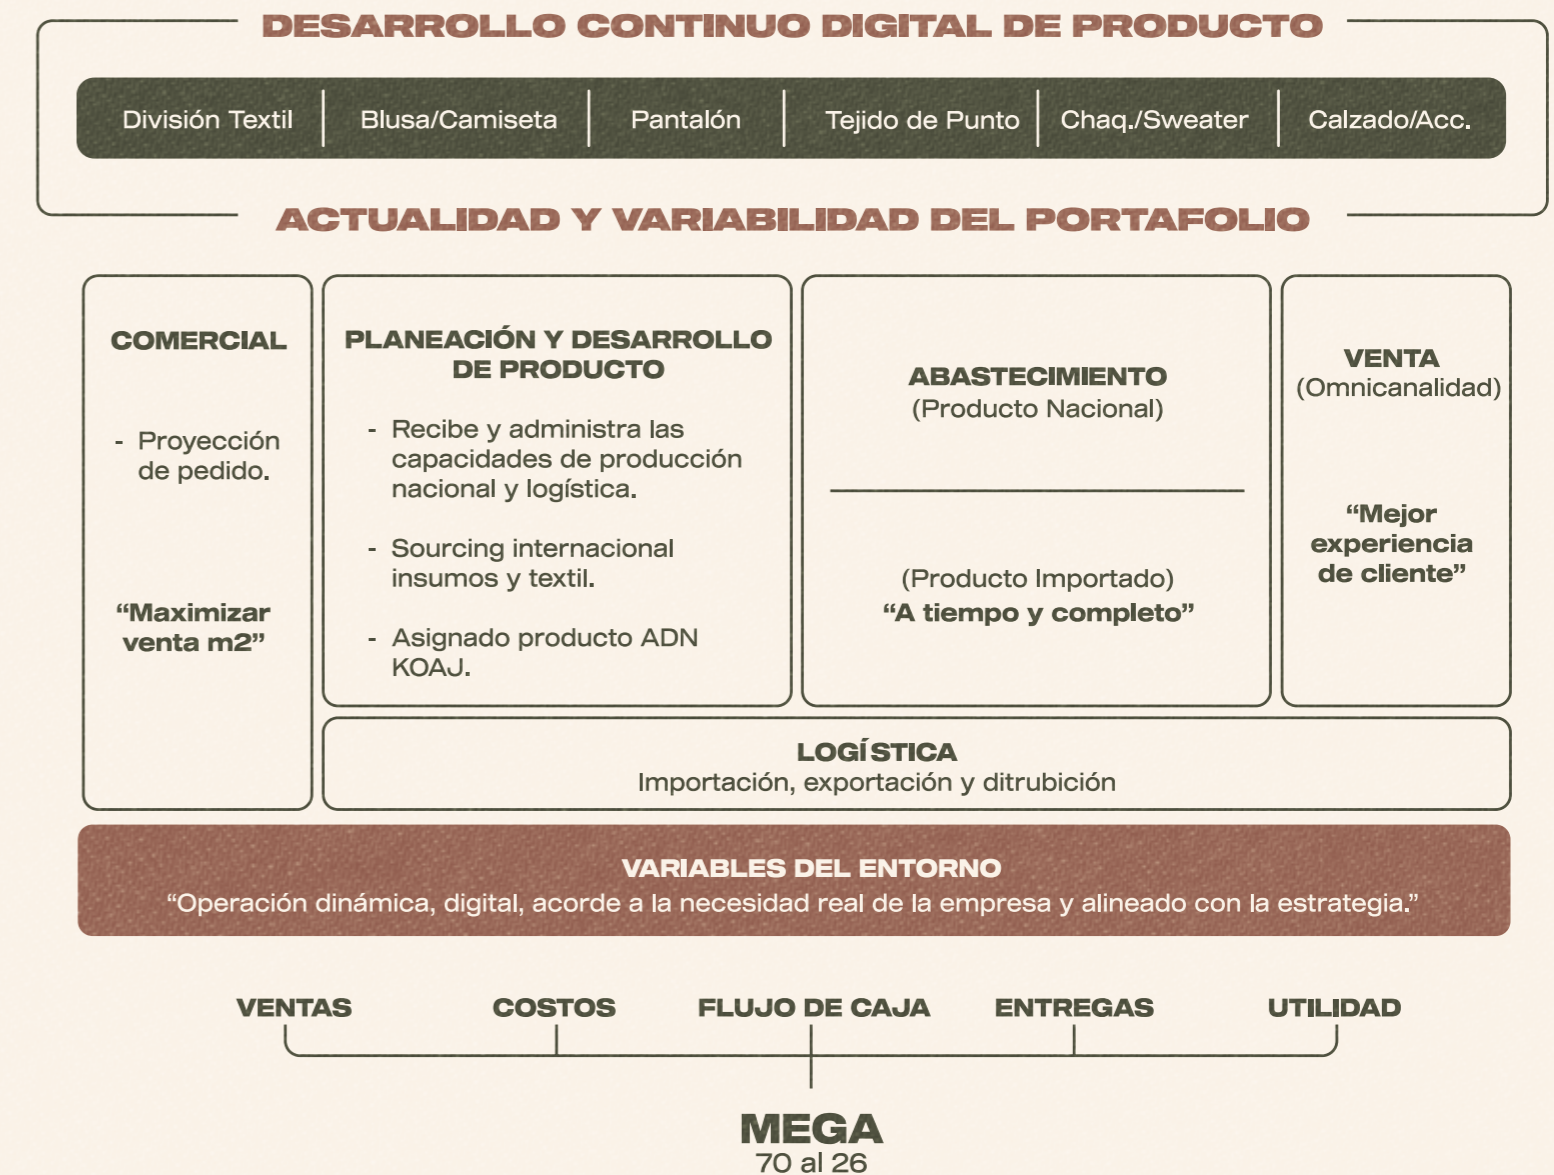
DESARROLLO CONTINUO DIGITAL DE PRODUCTO

| División Textil | Blusa/Camiseta | Pantalón | Tejido de Punto | Chaq./Sweater | Calzado/Acc. |
|---|---|---|---|---|---|

ACTUALIDAD Y VARIABILIDAD DEL PORTAFOLIO

COMERCIAL

- Proyección de pedido.

“Maximizar venta m2”

PLANEACIÓN Y DESARROLLO DE PRODUCTO

- Recibe y administra las capacidades de producción nacional y logística.

- Sourcing internacional insumos y textil.

- Asignado producto ADN KOAJ.

ABASTECIMIENTO
(Producto Nacional)

(Producto Importado)
“A tiempo y completo”

VENTA
(Omnicanalidad)

“Mejor experiencia de cliente”

LOGÍSTICA
Importación, exportación y ditrubición

VARIABLES DEL ENTORNO
“Operación dinámica, digital, acorde a la necesidad real de la empresa y alineado con la estrategia.”

VENTAS COSTOS FLUJO DE CAJA ENTREGAS UTILIDAD

MEGA
70 al 26